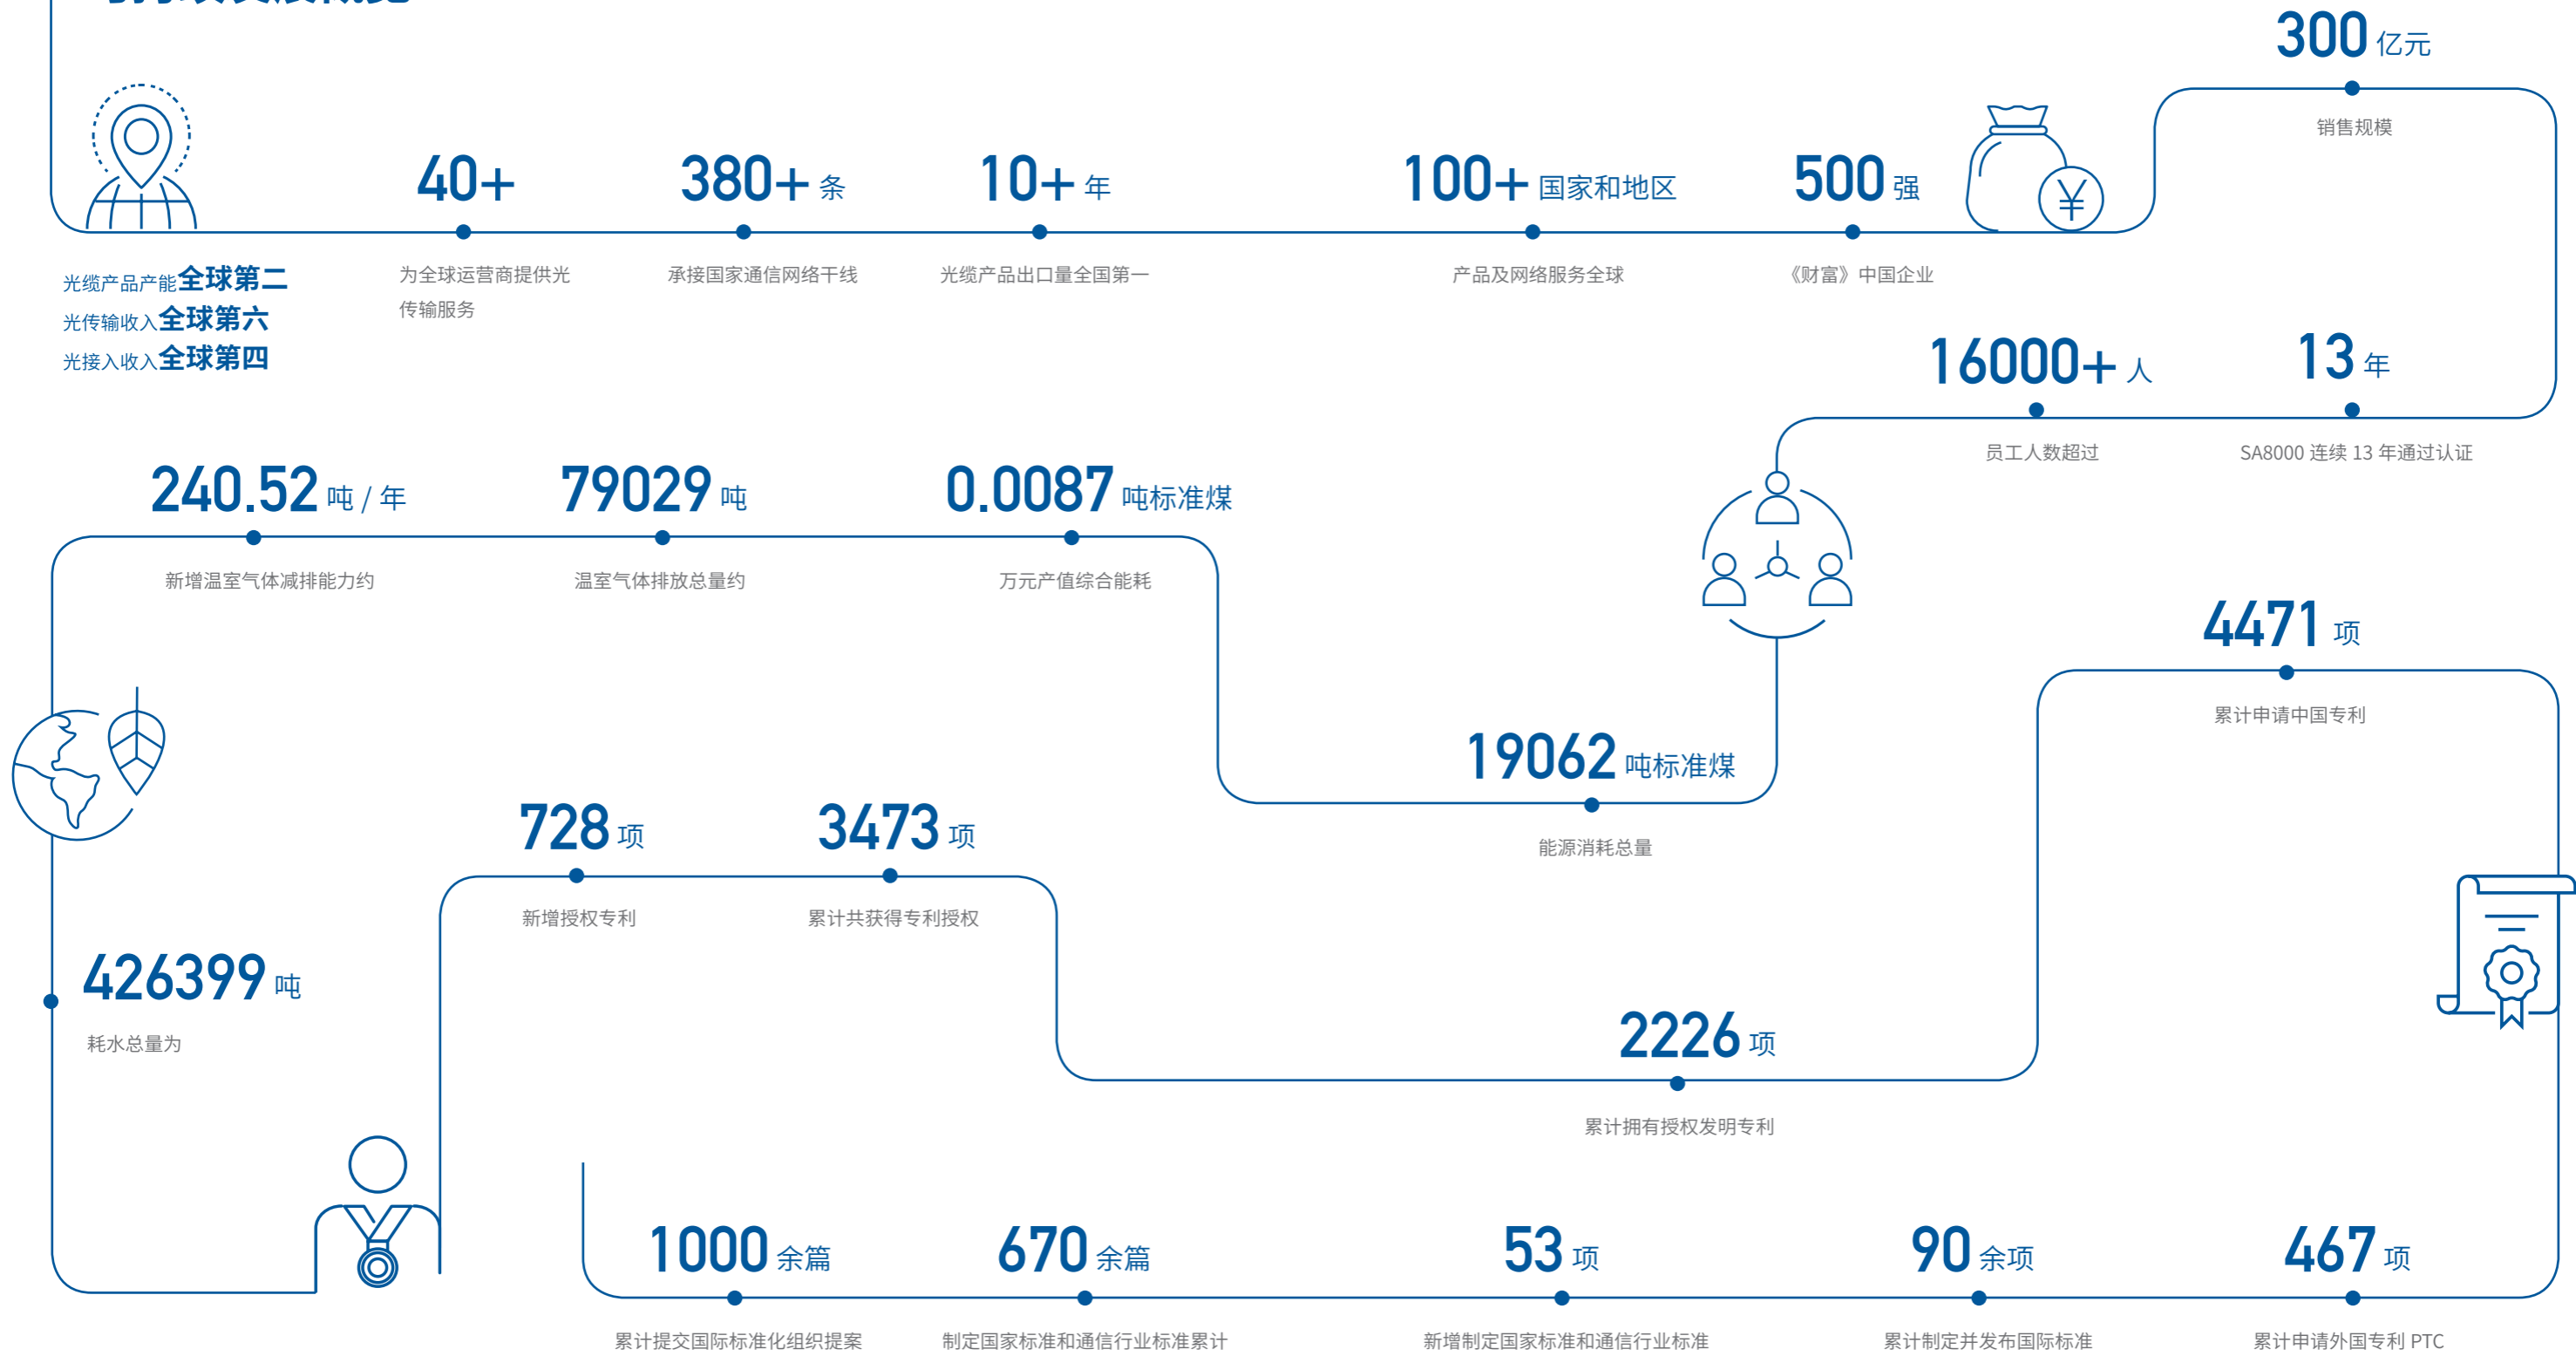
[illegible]

300 亿元
销售规模

40+
为全球运营商提供光传输服务

380+ 条
承接国家通信网络干线

10+ 年
光缆产品出口量全国第一

100+ 国家和地区
产品及网络服务全球

500 强
《财富》中国企业

光缆产品产能全球第二
光传输收入全球第六
光接入收入全球第四

16000+ 人
员工人数超过

13 年
SA8000 连续 13 年通过认证

240.52 吨 / 年
新增温室气体减排能力约

79029 吨
温室气体排放总量约

0.0087 吨标准煤
万元产值综合能耗

4471 项
累计申请中国专利

19062 吨标准煤
能源消耗总量

728 项
新增授权专利

3473 项
累计共获得专利授权

426399 吨
耗水总量为

2226 项
累计拥有授权发明专利

1000 余篇
累计提交国际标准化组织提案

670 余篇
制定国家标准和通信行业标准累计

53 项
新增制定国家标准和通信行业标准

90 余项
累计制定并发布国际标准

467 项
累计申请外国专利 PTC